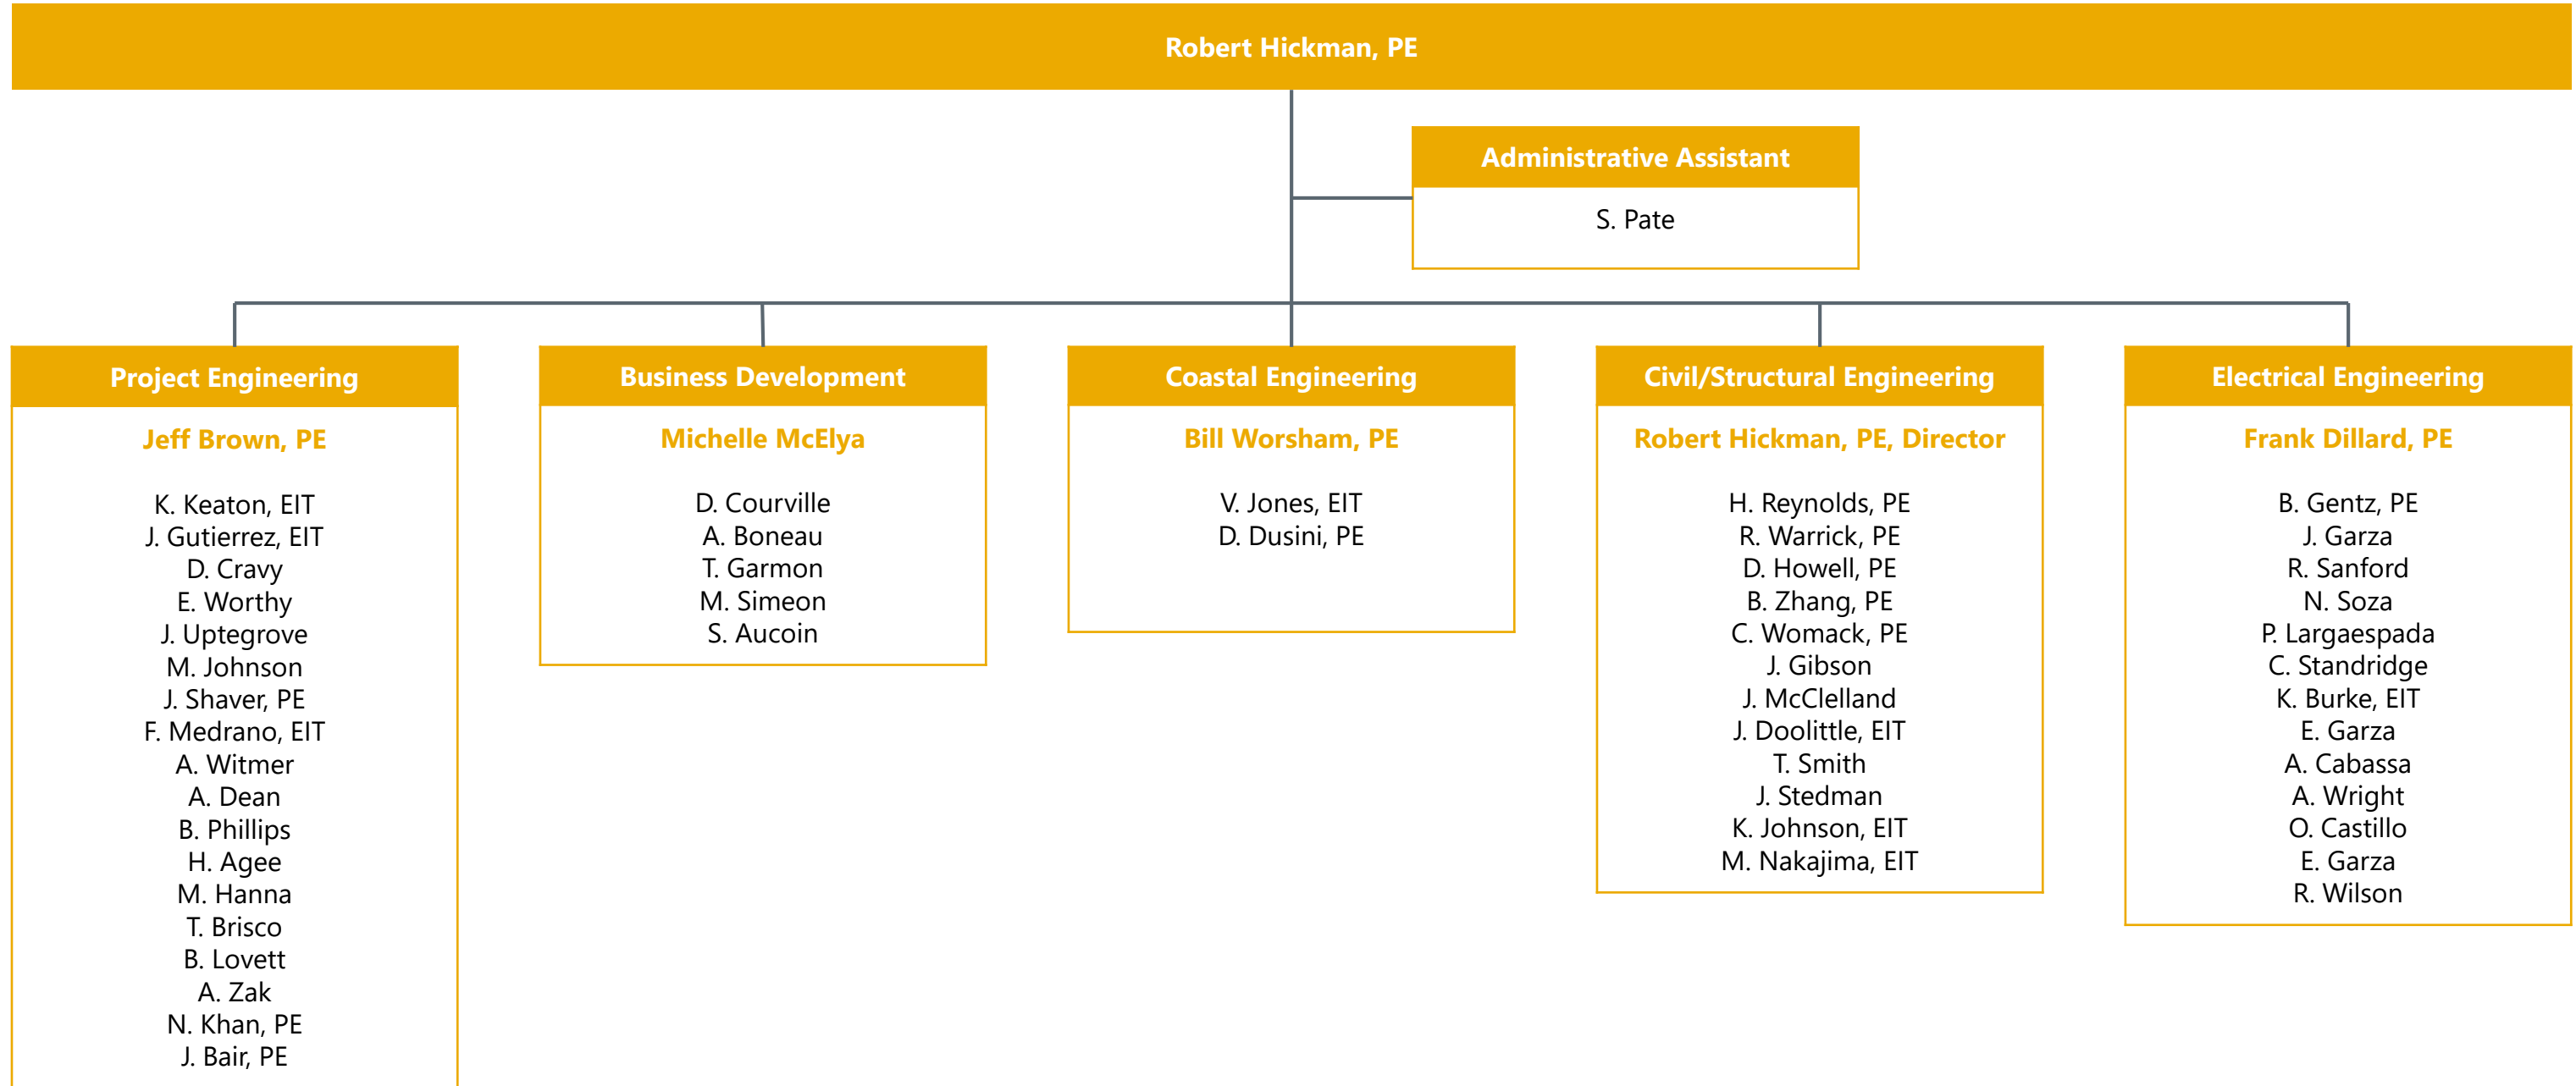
Robert Hickman, PE

Administrative Assistant

S. Pate

Project Engineering

Jeff Brown, PE

K. Keaton, EIT
J. Gutierrez, EIT
D. Cravy
E. Worthy
J. Uptegrove
M. Johnson
J. Shaver, PE
F. Medrano, EIT
A. Witmer
A. Dean
B. Phillips
H. Agee
M. Hanna
T. Brisco
B. Lovett
A. Zak
N. Khan, PE
J. Bair, PE

Business Development

Michelle McElya

D. Courville
A. Boneau
T. Garmon
M. Simeon
S. Aucoin

Coastal Engineering

Bill Worsham, PE

V. Jones, EIT
D. Dusini, PE

Civil/Structural Engineering

Robert Hickman, PE, Director

H. Reynolds, PE
R. Warrick, PE
D. Howell, PE
B. Zhang, PE
C. Womack, PE
J. Gibson
J. McClelland
J. Doolittle, EIT
T. Smith
J. Stedman
K. Johnson, EIT
M. Nakajima, EIT

Electrical Engineering

Frank Dillard, PE

B. Gentz, PE
J. Garza
R. Sanford
N. Soza
P. Largaespada
C. Standridge
K. Burke, EIT
E. Garza
A. Cabassa
A. Wright
O. Castillo
E. Garza
R. Wilson